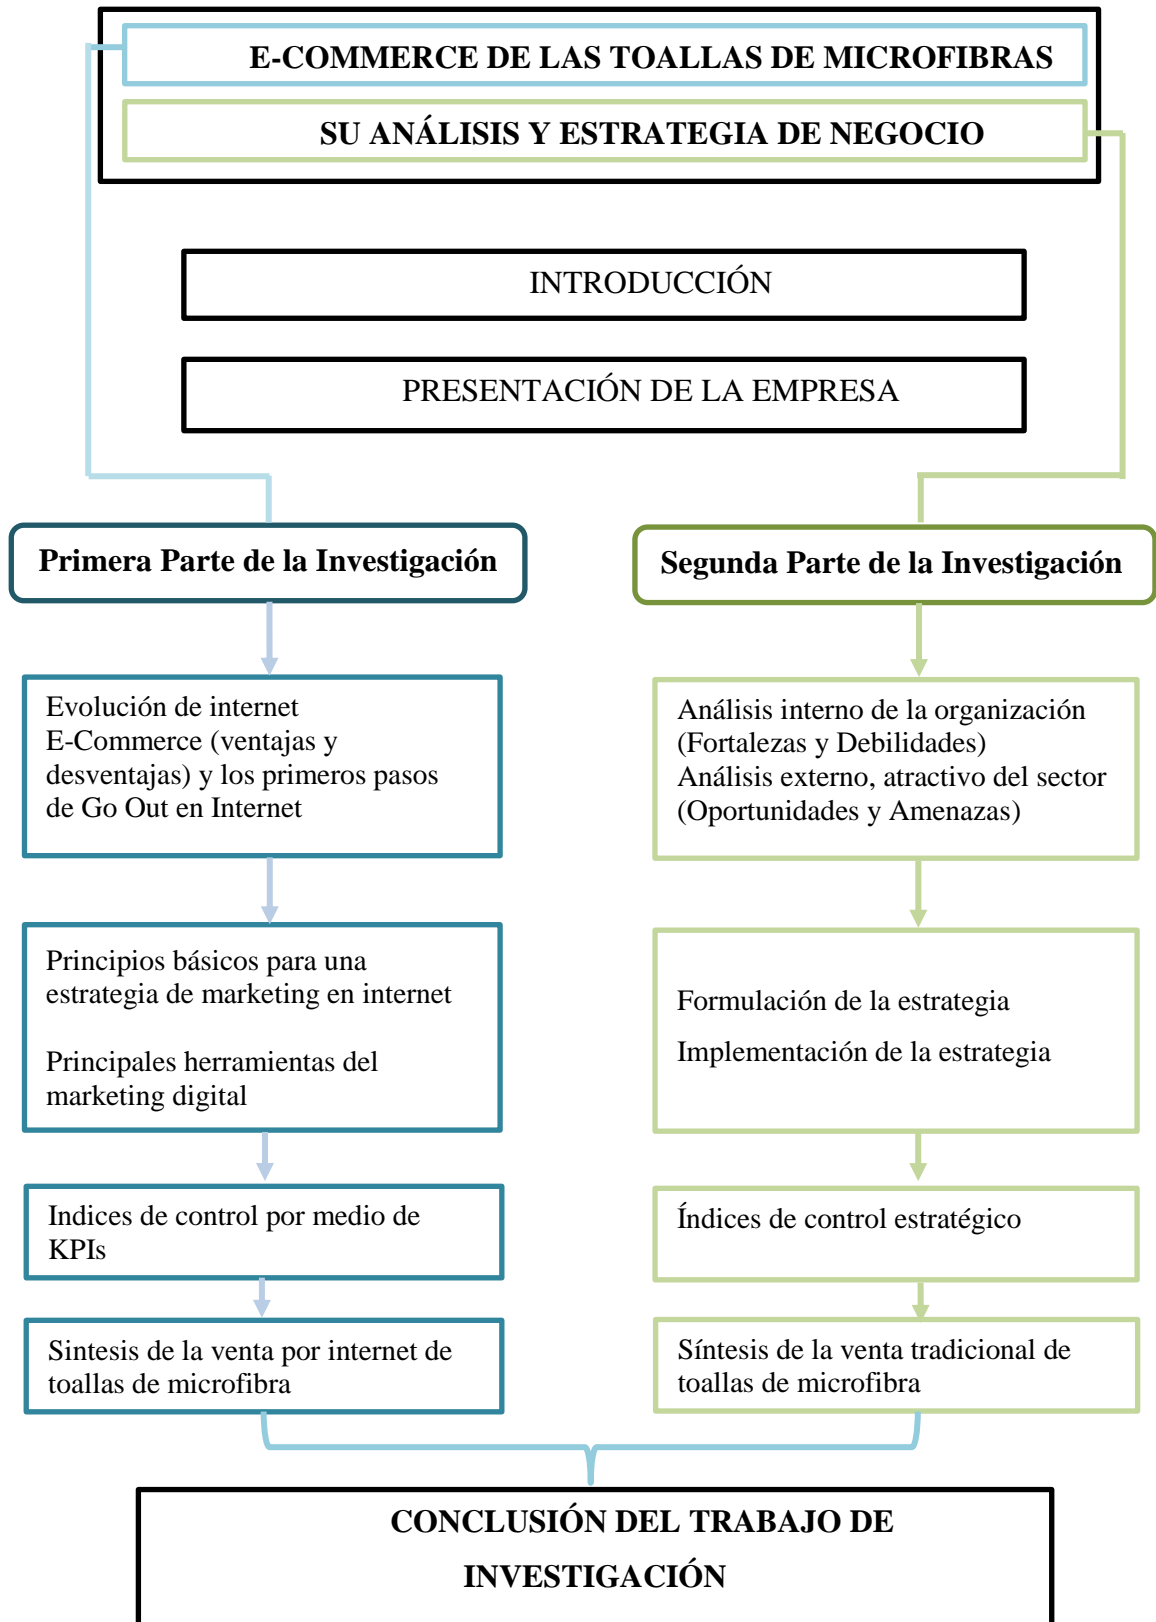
E-COMMERCE DE LAS TOALLAS DE MICROFIBRAS

SU ANÁLISIS Y ESTRATEGIA DE NEGOCIO

INTRODUCCIÓN

PRESENTACIÓN DE LA EMPRESA

Primera Parte de la Investigación

Evolución de internet
E-Commerce (ventajas y desventajas) y los primeros pasos de Go Out en Internet

Principios básicos para una estrategia de marketing en internet

Principales herramientas del marketing digital

Indices de control por medio de KPIs

Sintesis de la venta por internet de toallas de microfibra

Segunda Parte de la Investigación

Análisis interno de la organización (Fortalezas y Debilidades)
Análisis externo, atractivo del sector (Oportunidades y Amenazas)

Formulación de la estrategia

Implementación de la estrategia

Índices de control estratégico

Síntesis de la venta tradicional de toallas de microfibra

CONCLUSIÓN DEL TRABAJO DE INVESTIGACIÓN